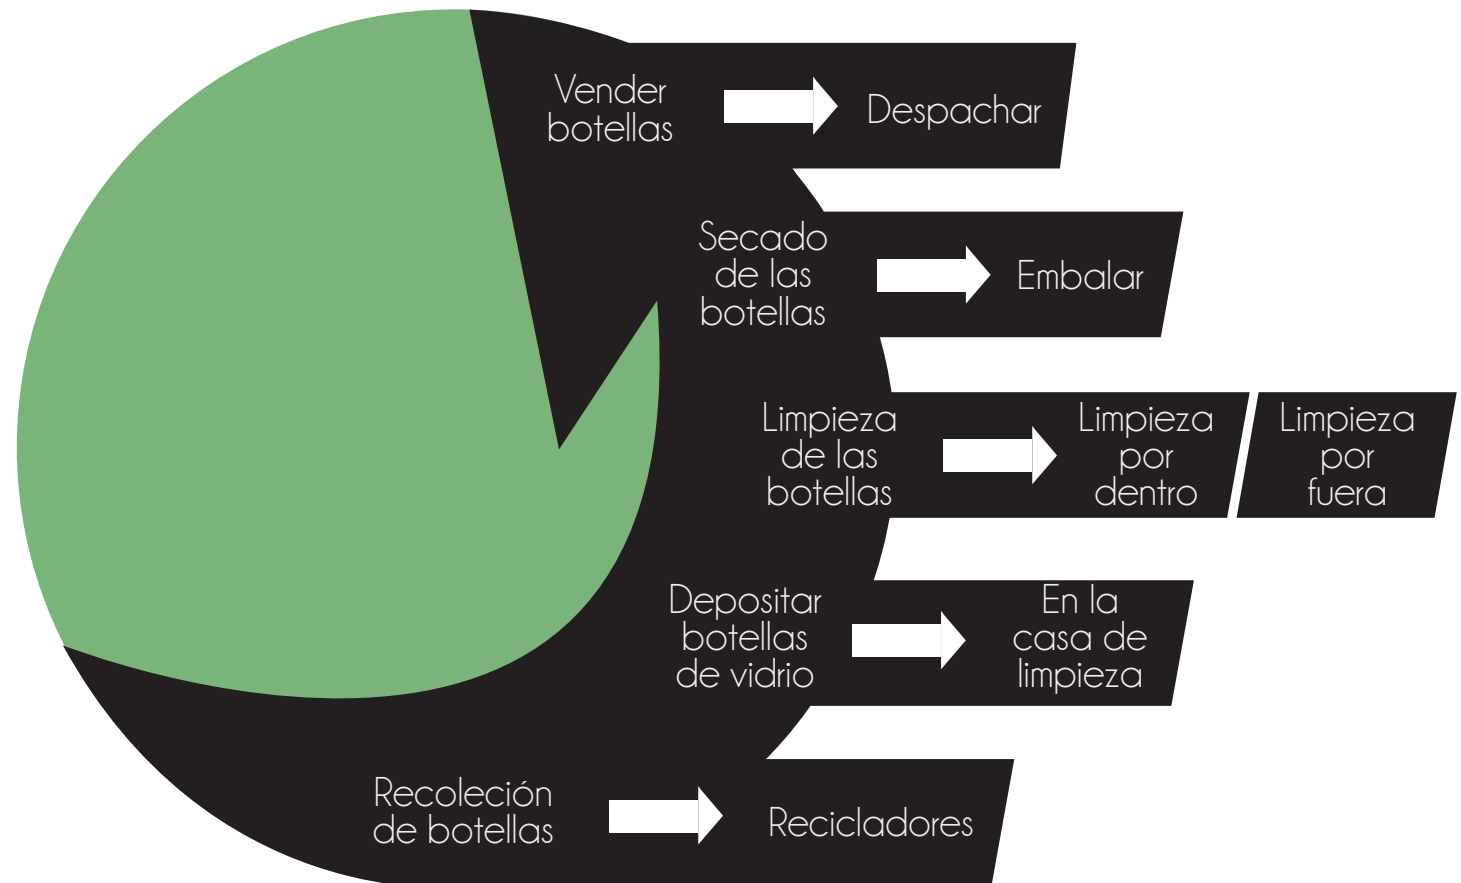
Vender botellas

Despachar

Secado de las botellas

Embalar

Limpieza de las botellas

Limpieza por dentro

Limpieza por fuera

Depositar botellas de vidrio

En la casa de limpieza

Recoleción de botellas

Recicladores